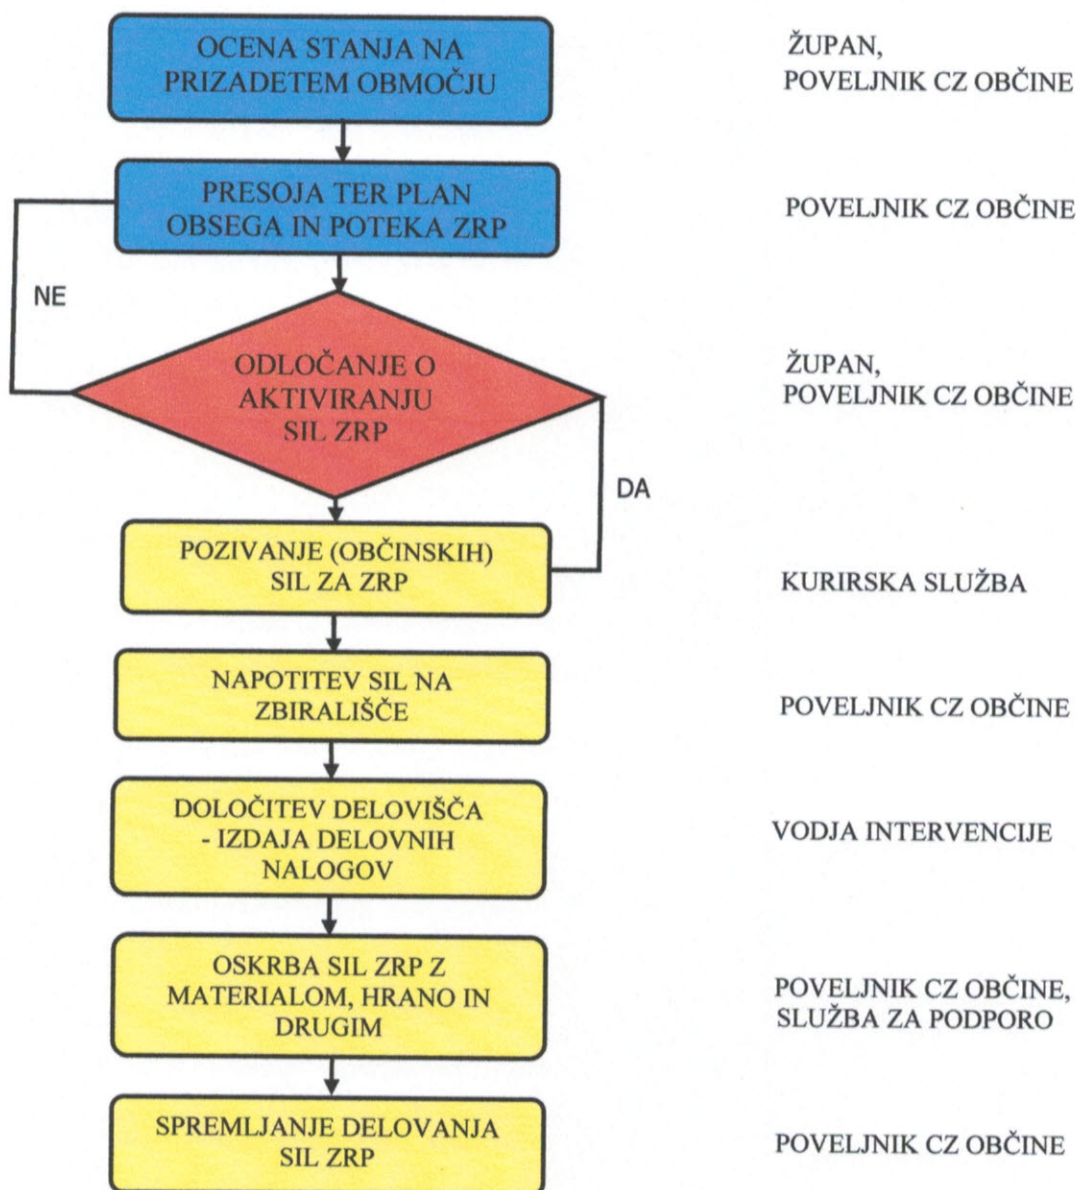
OCENA STANJA NA PRIZADETEM OBMOČJU

ŽUPAN,
POVELJNIK CZ OBČINE

PRESOJA TER PLAN OBSEGA IN POTEKA ZRP

POVELJNIK CZ OBČINE

NE

ODLOČANJE O AKTIVIRANJU SIL ZRP

ŽUPAN,
POVELJNIK CZ OBČINE

DA

POZIVANJE (OBČINSKIH) SIL ZA ZRP

KURIRSKA SLUŽBA

NAPOTITEV SIL NA ZBIRALIŠČE

POVELJNIK CZ OBČINE

DOLOČITEV DELOVIŠČA - IZDAJA DELOVNIH NALOGOV

VODJA INTERVENCIJE

OSKRBA SIL ZRP Z MATERIALOM, HRANO IN DRUGIM

POVELJNIK CZ OBČINE,
SLUŽBA ZA PODPORO

SPREMLJANJE DELOVANJA SIL ZRP

POVELJNIK CZ OBČINE